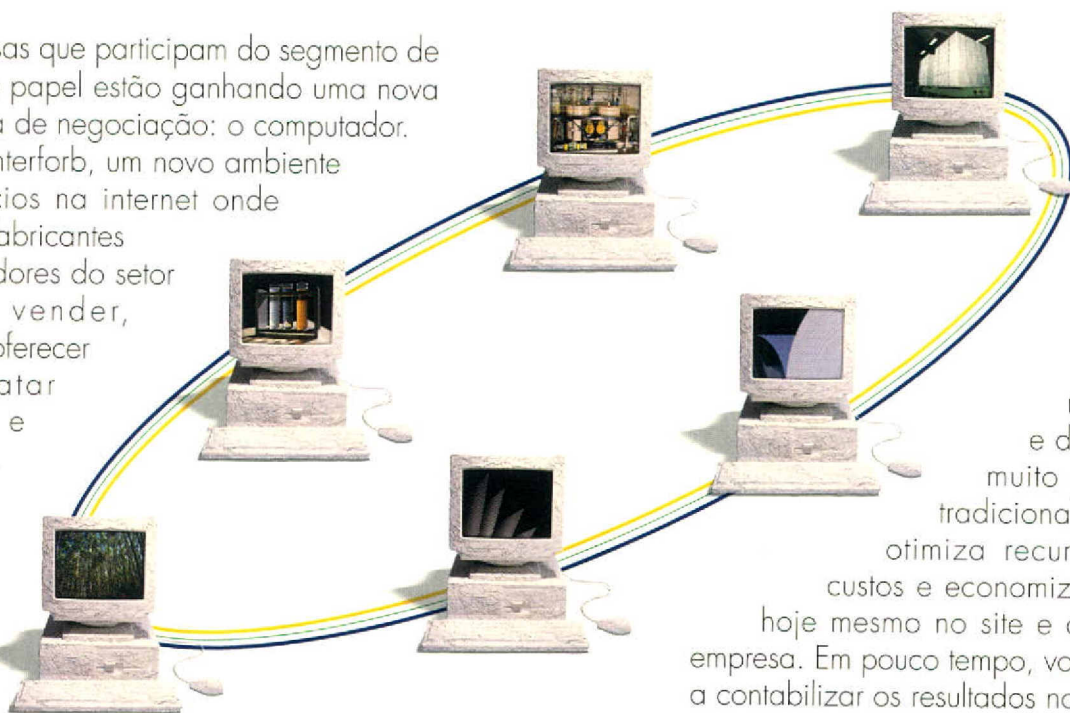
sas que participam do segmento de papel estão ganhando uma nova a de negociação: o computador. nterforb, um novo ambiente cios na internet onde abricantes dores do setor vender, oferecer atar e

e d muito tradiciona otimiza recur custos e economiz hoje mesmo no site e empresa. Em pouco tempo, vo a contabilizar os resultados no